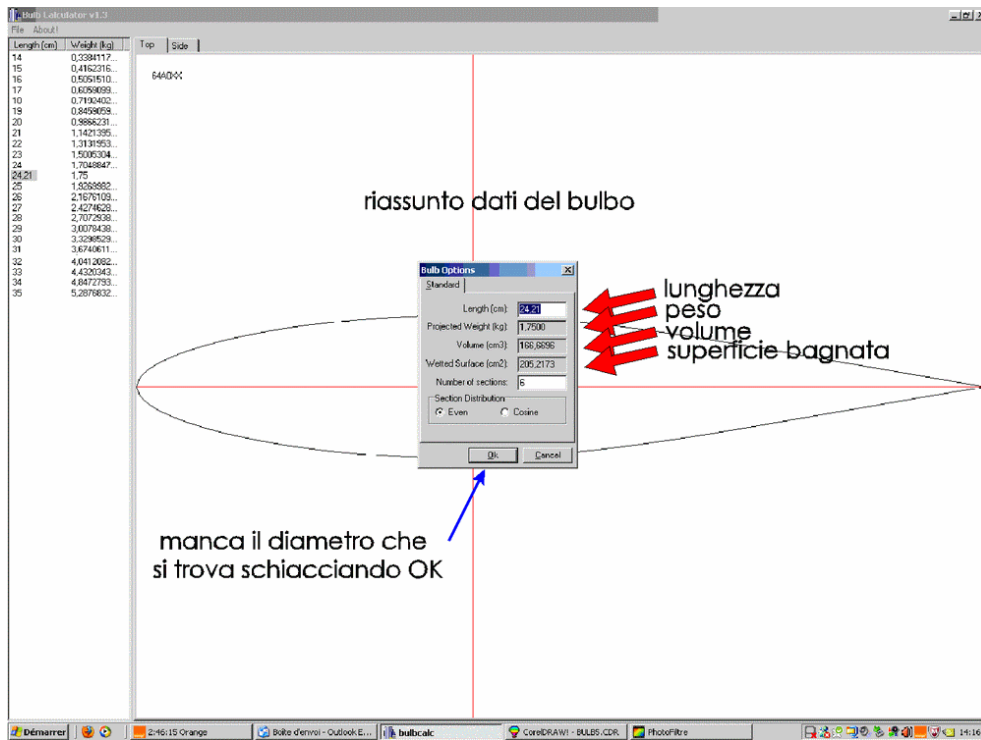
Bulb Calculator v1.3
File About!

| Length (cm) | Weight (kg) |
|---|---|
| 14 | 0,3384117... |
| 15 | 0,4162316... |
| 16 | 0,5051510... |
| 17 | 0,6059099... |
| 18 | 0,7190402... |
| 19 | 0,8458059... |
| 20 | 0,9866231... |
| 21 | 1,1421395... |
| 22 | 1,3131953... |
| 23 | 1,5005304... |
| 24 | 1,7048847... |
| 24,21 | 1,75 |
| 25 | 1,9269982... |
| 26 | 2,1676109... |
| 27 | 2,4274628... |
| 28 | 2,7072938... |
| 29 | 3,0078438... |
| 30 | 3,3298529... |
| 31 | 3,6740611... |
| 32 | 4,0412082... |
| 33 | 4,4320343... |
| 34 | 4,8472793... |
| 35 | 5,2876832... |

Top Side

64A0XX

riassunto dati del bulbo

Bulb Options
Standard
Length (cm): 24,21
Projected Weight (kg): 1,7500
Volume (cm3): 166,6696
Wetted Surface (cm2): 205,2173
Number of sections: 6
Section Distribution
Even Cosine
Ok Cancel

lunghezza
peso
volume
superficie bagnata

manca il diametro che si trova schiacciando OK

Démarrer 2:46:15 Orange Boîte d'envoi - Outlook E... bulbcalc CorelDRAW! - BULBS.CDR PhotoFiltre 14:16